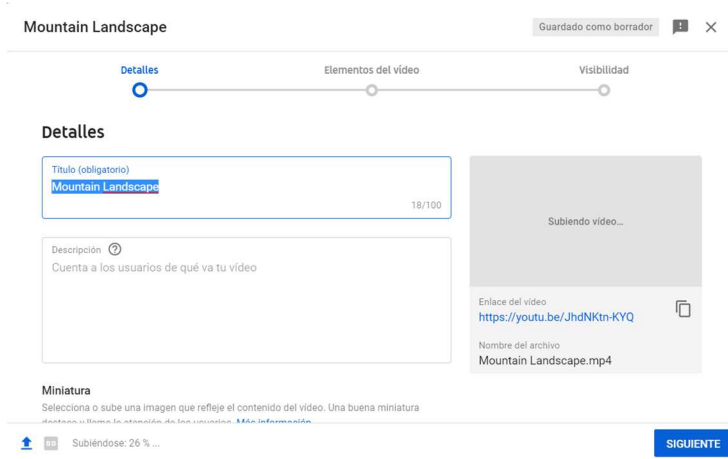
Mountain Landscape

Guardado como borrador

Detalles

Elementos del vídeo

Visibilidad

Detalles

Título (obligatorio)
Mountain Landscape
18/100

Descripción
Cuenta a los usuarios de qué va tu vídeo

Subiendo vídeo...

Enlace del vídeo
https://youtu.be/JhdNKtn-KYQ

Nombre del archivo
Mountain Landscape.mp4

Miniatura
Selecciona o sube una imagen que refleje el contenido del vídeo. Una buena miniatura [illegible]

Subiéndose: 26 % ...

SIGUIENTE